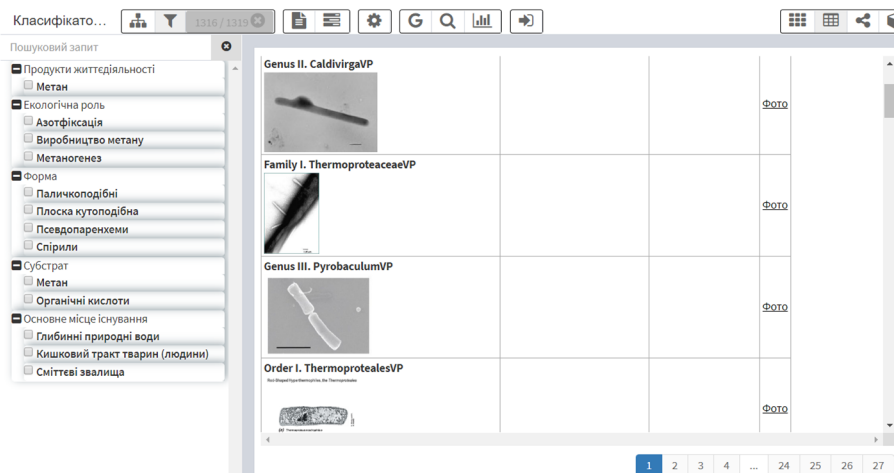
Класифікато...

1316 / 1319

Пошуковий запит

Продукти життєдіяльності
Метан
Екологічна роль
Азотфіксація
Виробництво метану
Метаногенез
Форма
Паличкоподібні
Плоска кутоподібна
Псевдопаренхеми
Спіріли
Субстрат
Метан
Органічні кислоти
Основне місце існування
Глибинні природні води
Кишковий тракт тварин (людини)
Сміттєві звалища

| | | | |
|---|---|---|---|
| Genus II. CaldivirgaVP | | | Фото |
| Family I. ThermoproteaceaeVP | | | Фото |
| Genus III. PyrobaculumVP | | | Фото |
| Order I. ThermoprotealesVP | | | Фото |

1 2 3 4 ... 24 25 26 27